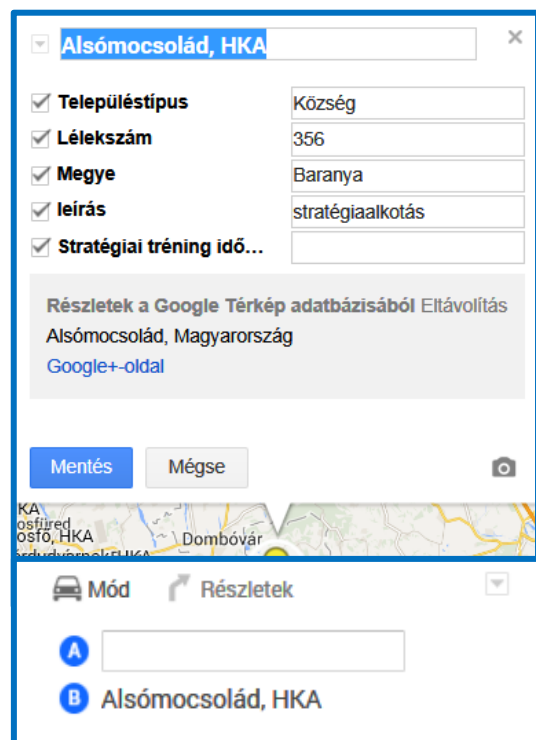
Alsómocsolád, HKA

Településtípus | Község
Lélekszám | 356
Megye | Baranya
leírás | stratégiaalkotás
Stratégiai tréning idő...

Részletek a Google Térkép adatbázisából Eltávolítás
Alsómocsolád, Magyarország
Google+-oldal

Mentés Mégse

HKA
osfüred
osfő, HKA
rdudvarnok HKA
Dombóvár

Mód Részletek

A
B Alsómocsolád, HKA